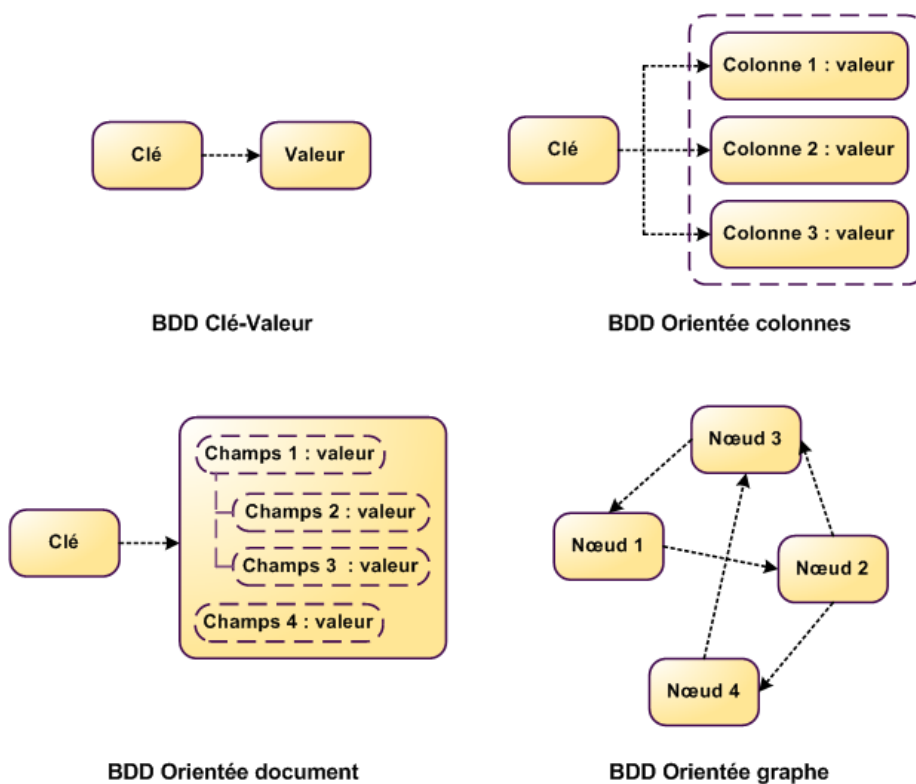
Clé

Valeur

BDD Clé-Valeur

Clé

Colonne 1 : valeur

Colonne 2 : valeur

Colonne 3 : valeur

BDD Orientée colonnes

Clé

Champs 1 : valeur

Champs 2 : valeur

Champs 3 : valeur

Champs 4 : valeur

BDD Orientée document

Nœud 3

Nœud 1

Nœud 2

Nœud 4

BDD Orientée graphe